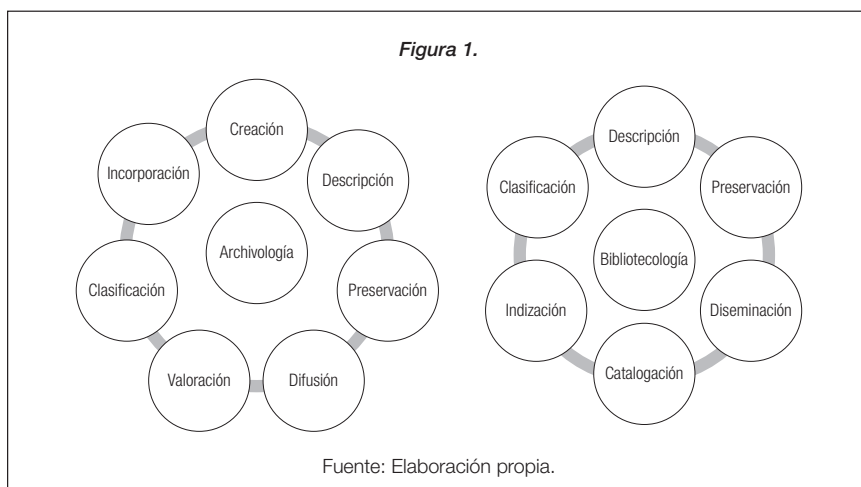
Figura 1.

Creación
Descripción
Preservación
Difusión
Valoración
Clasificación
Incorporación
Archivología

Descripción
Preservación
Diseminación
Catalogación
Indización
Clasificación
Bibliotecología

Fuente: Elaboración propia.